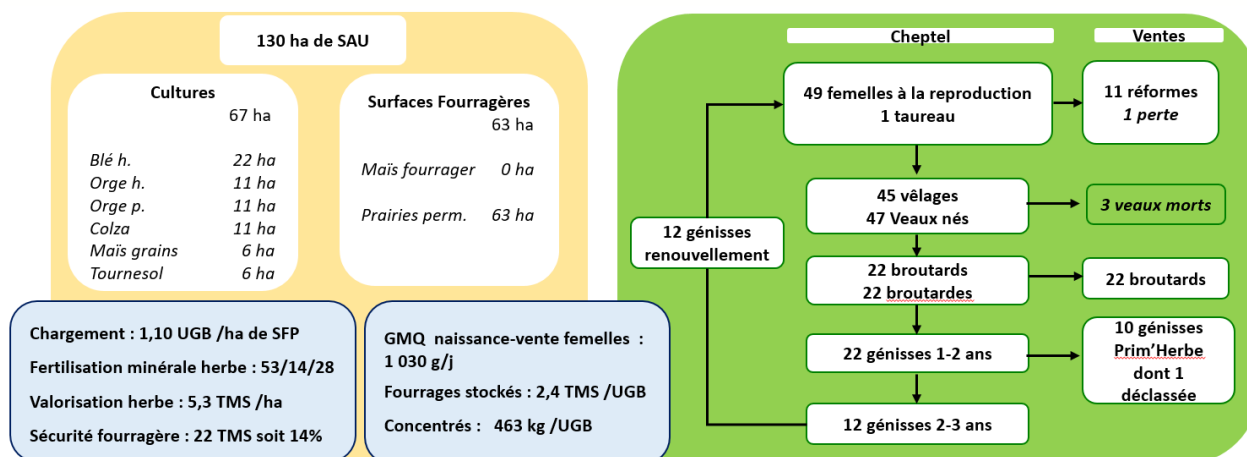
130 ha de SAU

Cultures
67 ha

Blé h. 22 ha
Orge h. 11 ha
Orge p. 11 ha
Colza 11 ha
Maïs grains 6 ha
Tournesol 6 ha

Surfaces Fourragères
63 ha

Maïs fourrager 0 ha

Prairies perm. 63 ha

Chargement : 1,10 UGB /ha de SFP

Fertilisation minérale herbe : 53/14/28

Valorisation herbe : 5,3 TMS /ha

Sécurité fourragère : 22 TMS soit 14%

GMQ naissance-vente femelles : 1 030 g/j

Fourrages stockés : 2,4 TMS /UGB

Concentrés : 463 kg /UGB

Cheptel

Ventes

49 femelles à la reproduction
1 taureau

11 réformes
*1 perte*

45 vêlages
47 Veaux nés

*3 veaux morts*

12 génisses renouvellement

22 broutards
22 broutardes

22 broutards

22 génisses 1-2 ans

10 génisses Prim'Herbe dont 1 déclassée

12 génisses 2-3 ans